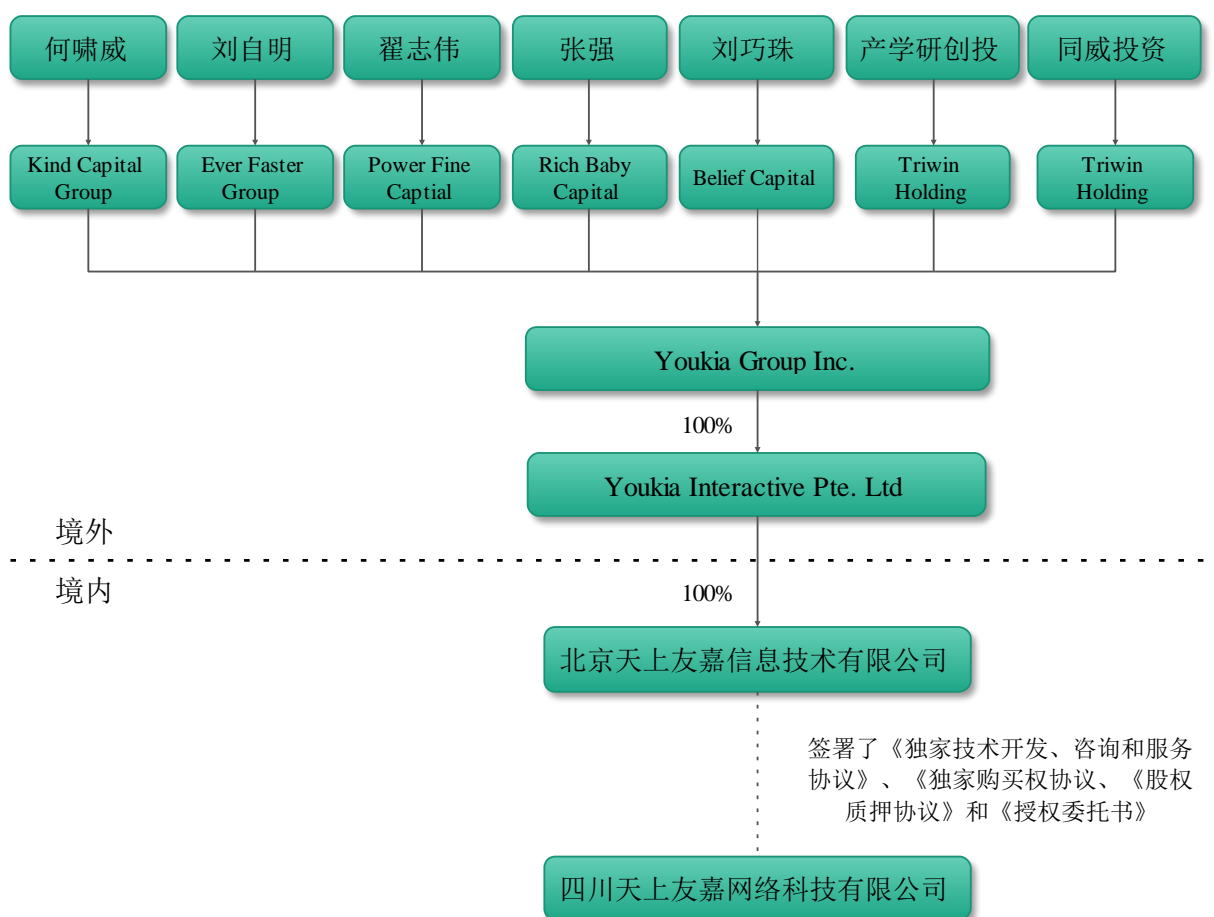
何啸威

刘自明

翟志伟

张强

刘巧珠

产学研创投

同威投资

Kind Capital Group

Ever Faster Group

Power Fine Captial

Rich Baby Capital

Belief Capital

Triwin Holding

Triwin Holding

Youkia Group Inc.

100%

Youkia Interactive Pte. Ltd

境外

境内

100%

北京天上友嘉信息技术有限公司

签署了《独家技术开发、咨询和服务协议》、《独家购买权协议、《股权质押协议》和《授权委托书》

四川天上友嘉网络科技有限公司